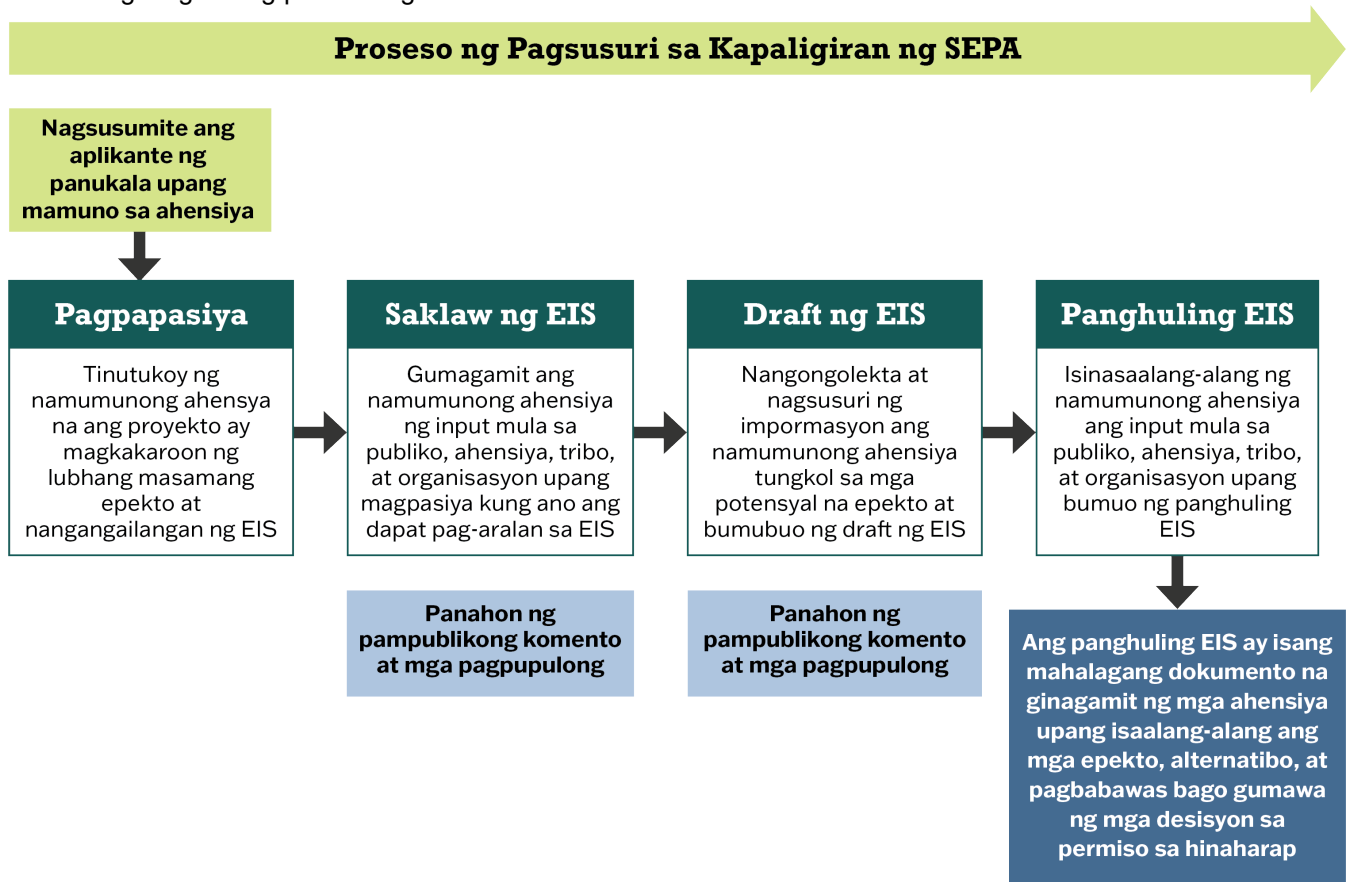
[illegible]

Proseso ng Pagsusuri sa Kapaligiran ng SEPA

Nagsusumite ang aplikante ng panukala upang mamuno sa ahensiya

Pagpapasiya

Tinutukoy ng namumunong ahensya na ang proyekto ay magkakaroon ng lubhang masamang epekto at nangangailangan ng EIS

Saklaw ng EIS

Gumagamit ang namumunong ahensiya ng input mula sa publiko, ahensiya, tribo, at organisasyon upang magpasiya kung ano ang dapat pag-aralan sa EIS

Panahon ng pampublikong komento at mga pagpupulong

Draft ng EIS

Nangongolekta at nagsusuri ng impormasyon ang namumunong ahensiya tungkol sa mga potensyal na epekto at bumubuo ng draft ng EIS

Panahon ng pampublikong komento at mga pagpupulong

Panghuling EIS

Isinasaalang-alang ng namumunong ahensiya ang input mula sa publiko, ahensiya, tribo, at organisasyon upang bumuo ng panghuling EIS

Ang panghuling EIS ay isang mahalagang dokumento na ginagamit ng mga ahensiya upang isaalang-alang ang mga epekto, alternatibo, at pagbabawas bago gumawa ng mga desisyon sa permiso sa hinaharap